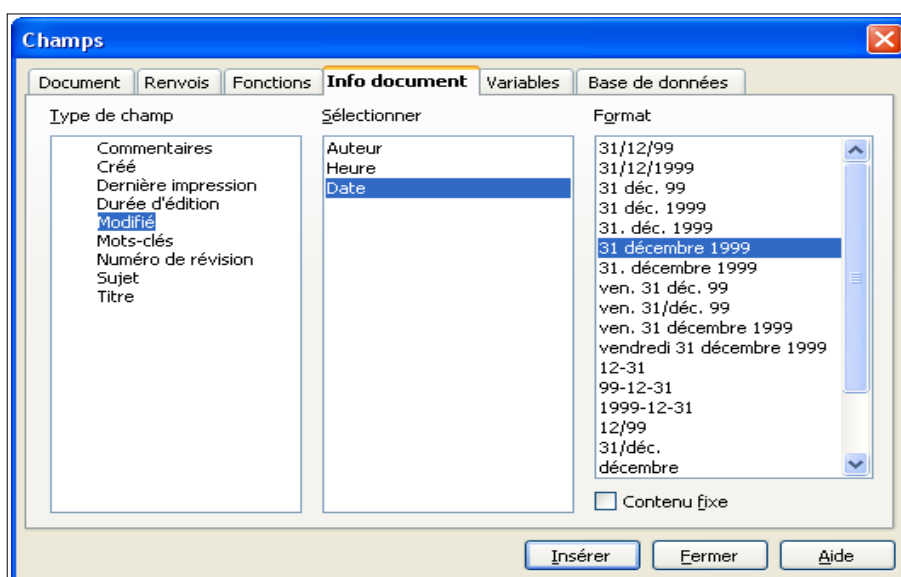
Champs

Document | Renvois | Fonctions | Info document | Variables | Base de données

Type de champ
Commentaires
Créé
Dernière impression
Durée d'édition
Modifié
Mots-clés
Numéro de révision
Sujet
Titre

Sélectionner
Auteur
Heure
Date

Format
31/12/99
31/12/1999
31 déc. 99
31 déc. 1999
31. déc. 1999
31 décembre 1999
31. décembre 1999
ven. 31 déc. 99
ven. 31/déc. 99
ven. 31 décembre 1999
vendredi 31 décembre 1999
12-31
99-12-31
1999-12-31
12/99
31/déc.
décembre

Contenu fixe

Insérer
Fermer
Aide